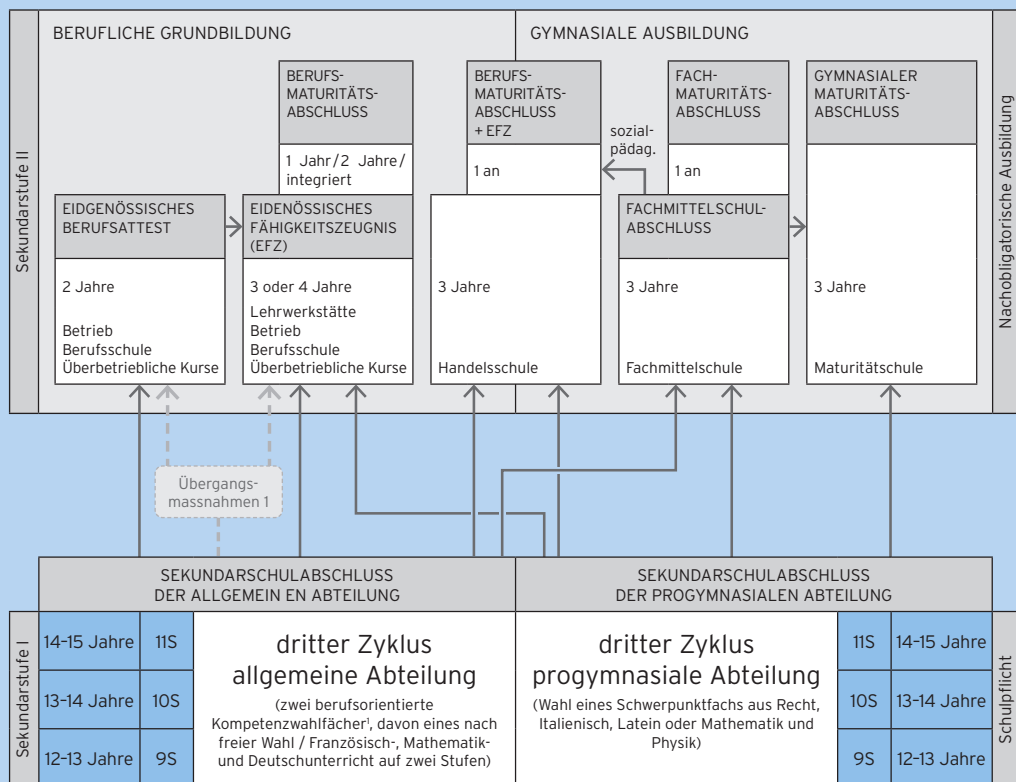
Sekundarstufe II

BERUFLICHE GRUNDBILDUNG

GYMNASIALE AUSBILDUNG

Nachobligatorische Ausbildung

BERUFS-MATURITÄTS-ABSCHLUSS

1 Jahr / 2 Jahre / integriert

BERUFS-MATURITÄTS-ABSCHLUSS + EFZ

1 an

sozial-pädag.

FACH-MATURITÄTS-ABSCHLUSS

1 an

GYMNASIALER MATURITÄTS-ABSCHLUSS

EIDGENÖSSISCHES BERUFSATTEST

2 Jahre

Betrieb
Berufsschule
Überbetriebliche Kurse

EIDENÖSSISCHES FÄHIGKEITSZEUGNIS (EFZ)

3 oder 4 Jahre

Lehrwerkstätte
Betrieb
Berufsschule
Überbetriebliche Kurse

3 Jahre

Handelsschule

FACHMITTELSCHUL-ABSCHLUSS

3 Jahre

Fachmittelschule

3 Jahre

Maturitätschule

Übergangs-massnahmen 1

SEKUNDARSCHULABSCHLUSS DER ALLGEMEIN EN ABTEILUNG

SEKUNDARSCHULABSCHLUSS DER PROGYMNASIALEN ABTEILUNG

Sekundarstufe I

| 14-15 Jahre | 11S |
|---|---|
| 13-14 Jahre | 10S |
| 12-13 Jahre | 9S |

dritter Zyklus
allgemeine Abteilung

(zwei berufsorientierte Kompetenzwahlfächer¹, davon eines nach freier Wahl / Französisch-, Mathematik- und Deutschunterricht auf zwei Stufen)

dritter Zyklus
progymnasiale Abteilung

(Wahl eines Schwerpunktfachs aus Recht, Italienisch, Latein oder Mathematik und Physik)

| 11S | 14-15 Jahre |
|---|---|
| 10S | 13-14 Jahre |
| 9S | 12-13 Jahre |

Schulpflicht